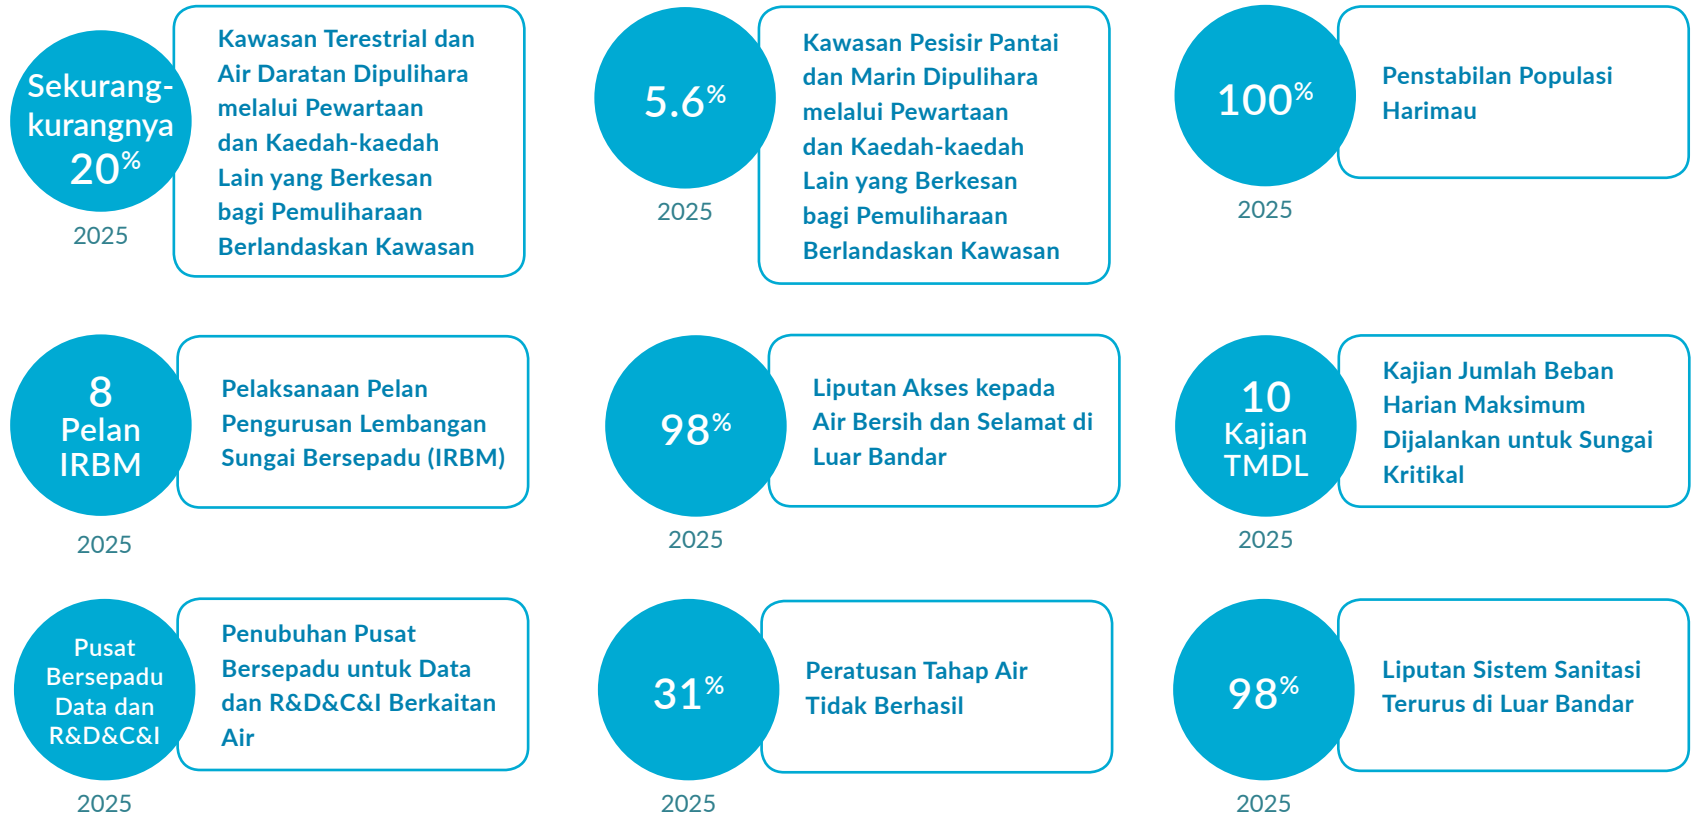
Sekurang-kurangnya 20%

2025

Kawasan Terestrial dan Air Daratan Dipulihara melalui Pewartaan dan Kaedah-kaedah Lain yang Berkesan bagi Pemuliharaan Berlandaskan Kawasan

5.6%

2025

Kawasan Pesisir Pantai dan Marin Dipulihara melalui Pewartaan dan Kaedah-kaedah Lain yang Berkesan bagi Pemuliharaan Berlandaskan Kawasan

100%

2025

Penstabilan Populasi Harimau

8 Pelan IRBM

2025

Pelaksanaan Pelan Pengurusan Lembangan Sungai Bersepadu (IRBM)

98%

2025

Liputan Akses kepada Air Bersih dan Selamat di Luar Bandar

10 Kajian TMDL

2025

Kajian Jumlah Beban Harian Maksimum Dijalankan untuk Sungai Kritikal

Pusat Bersepadu Data dan R&D&C&I

2025

Penubuhan Pusat Bersepadu untuk Data dan R&D&C&I Berkaitan Air

31%

2025

Peratusan Tahap Air Tidak Berhasil

98%

2025

Liputan Sistem Sanitasi Terurus di Luar Bandar